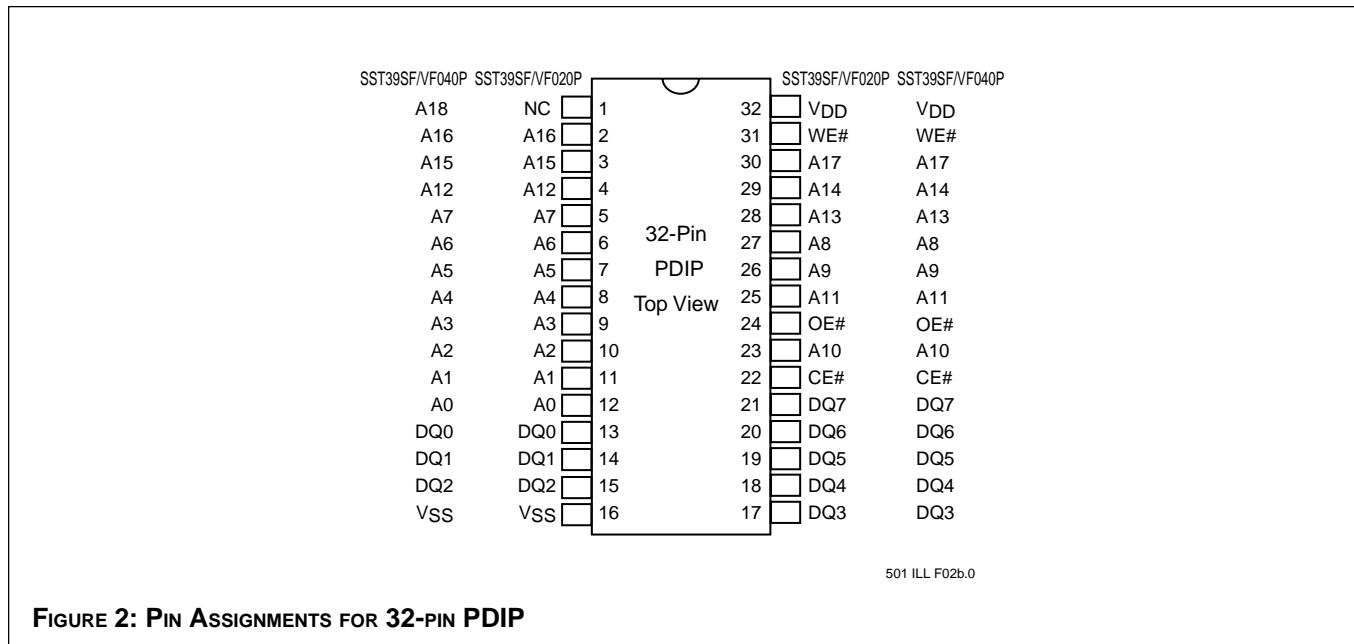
SST39SF/VF040P SST39SF/VF020P SST39SF/VF020P SST39SF/VF040P

| SST39SF/VF040P | SST39SF/VF020P | Pin | Pin | SST39SF/VF020P | SST39SF/VF040P |
|---|---|---|---|---|---|
| A18 | NC | 1 | 32 | $V_{DD}$ | $V_{DD}$ |
| A16 | A16 | 2 | 31 | WE# | WE# |
| A15 | A15 | 3 | 30 | A17 | A17 |
| A12 | A12 | 4 | 29 | A14 | A14 |
| A7 | A7 | 5 | 28 | A13 | A13 |
| A6 | A6 | 6 | 27 | A8 | A8 |
| A5 | A5 | 7 | 26 | A9 | A9 |
| A4 | A4 | 8 | 25 | A11 | A11 |
| A3 | A3 | 9 | 24 | OE# | OE# |
| A2 | A2 | 10 | 23 | A10 | A10 |
| A1 | A1 | 11 | 22 | CE# | CE# |
| A0 | A0 | 12 | 21 | DQ7 | DQ7 |
| DQ0 | DQ0 | 13 | 20 | DQ6 | DQ6 |
| DQ1 | DQ1 | 14 | 19 | DQ5 | DQ5 |
| DQ2 | DQ2 | 15 | 18 | DQ4 | DQ4 |
| $V_{SS}$ | $V_{SS}$ | 16 | 17 | DQ3 | DQ3 |

32-Pin
PDIP
Top View

501 ILL F02b.0

FIGURE 2: PIN ASSIGNMENTS FOR 32-PIN PDIP